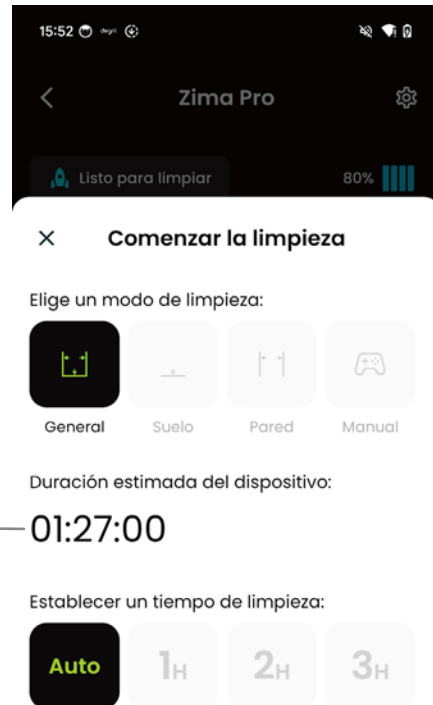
15:52

Zima Pro

Listo para limpiar

80%

Comenzar la limpieza

Elige un modo de limpieza:

General

Suelo

Pared

Manual

Duración estimada del dispositivo:

01:27:00

Establecer un tiempo de limpieza:

Auto

1H

2H

3H